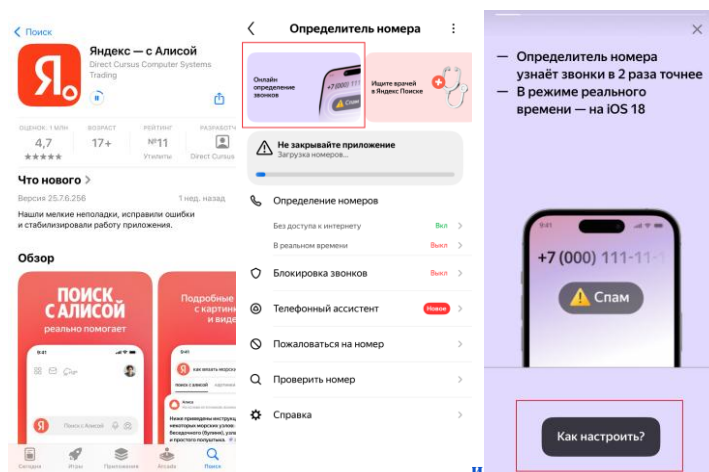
‹ Поиск

Яндекс — с Алисой
Direct Cursus Computer Systems Trading

ОЦЕНОК: 1 МЛН
4,7
★★★★★

ВОЗРАСТ
17+

РЕЙТИНГ
№11
Утилиты

РАЗРАБОТЧ
Direct Cursus

Что нового ›
Версия 25.7.6.256
1 нед. назад
Нашли мелкие неполадки, исправили ошибки и стабилизировали работу приложения.

Обзор

ПОИСК С АЛИСОЙ
реально помогает

Подробные с картинк и виде

Сегодня Игры Приложения Arcade Поиск

‹ Определитель номера ⋮

Онлайн определение звонков

Спам

Ищите врачей в Яндекс Поиске

Не закрывайте приложение
Загрузка номеров...

Определение номеров
Без доступа к интернету Вкл ›
В реальном времени Выкл ›

Блокировка звонков Выкл ›

Телефонный ассистент Новое ›

Пожаловаться на номер ›

Проверить номер ›

Справка ›

×

— Определитель номера узнаёт звонки в 2 раза точнее
— В режиме реального времени — на iOS 18

+7 (000) 111-11-

Спам

Как настроить?